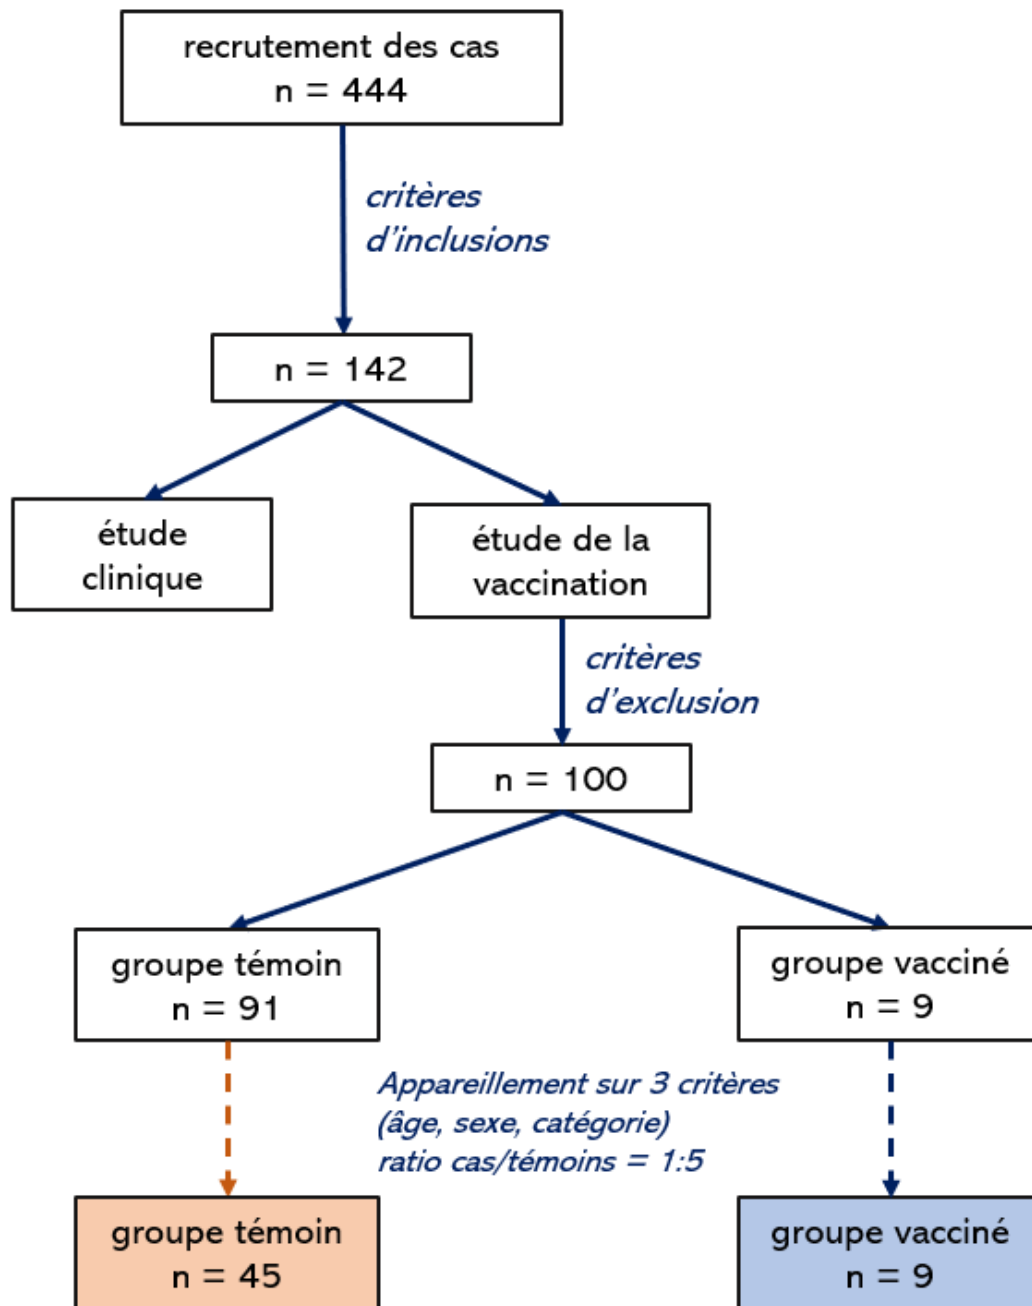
recrutement des cas
n = 444

critères
d'inclusions

n = 142

étude
clinique

étude de la
vaccination

critères
d'exclusion

n = 100

groupe témoin
n = 91

groupe vacciné
n = 9

Appareillement sur 3 critères
(âge, sexe, catégorie)
ratio cas/témoins = 1:5

groupe témoin
n = 45

groupe vacciné
n = 9